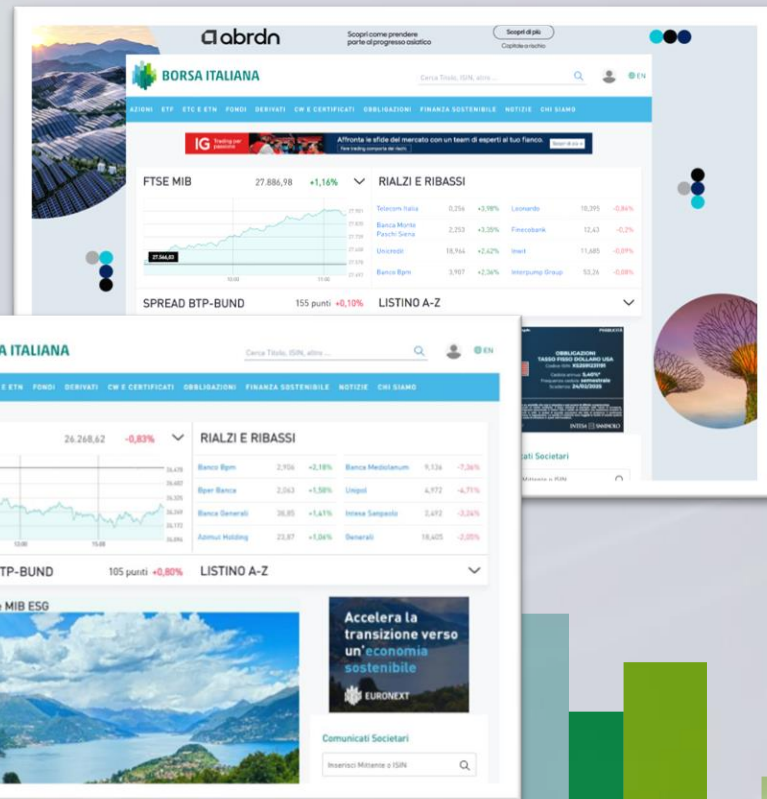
abrdn

Scopri come prendere parte al progresso asiatico

Scopri di più

Capitale a rischio

BORSA ITALIANA

Cerca Titolo, ISIN, altro ...

EN

AZIONI ETF ETC E ETN FONDI DERIVATI CW E CERTIFICATI OBBLIGAZIONI FINANZA SOSTENIBILE NOTIZIE CHI SIAMO

IG Trading per passione

Affronta le sfide del mercato con un team di esperti al tuo fianco.

FTSE MIB 27.886,98 +1,16%

27.366,83

RIALZI E RIBASSI

| Telecom Italia | 0,256 | +3,98% | Leonardo | 10,395 | -0,84% |
|---|---|---|---|---|---|
| Banca Monte Paschi Siena | 2,253 | +3,35% | Finecobank | 12,43 | -0,2% |
| Unicredit | 18,944 | +2,62% | Inwit | 11,685 | -0,09% |
| Banca Bpm | 3,907 | +2,36% | Interpump Group | 53,26 | -0,08% |

SPREAD BTP-BUND 155 punti +0,10%

LISTINO A-Z

OBBLIGAZIONI TASSO FISSO DOLLARO USA

INTESA SANPAOLO

BORSA ITALIANA

Cerca Titolo, ISIN, altro ...

EN

ETN FONDI DERIVATI CW E CERTIFICATI OBBLIGAZIONI FINANZA SOSTENIBILE NOTIZIE CHI SIAMO

26.268,62 -0,83%

RIALZI E RIBASSI

| Banca Bpm | 2,906 | +2,18% | Banca Mediolanum | 9,136 | -7,26% |
|---|---|---|---|---|---|
| Bper Banca | 2,063 | +1,58% | Unipol | 4,972 | -4,71% |
| Banca Generali | 38,85 | +1,41% | Intesa Sanpaolo | 2,492 | -3,26% |
| Azimut Holding | 23,87 | +1,06% | Generali | 18,405 | -2,05% |

TP-BUND 105 punti +0,80%

LISTINO A-Z

MIB ESG

Accelera la transizione verso un'economia sostenibile

EURONEXT

Comunicati Societari

Inserisci Mittente o ISIN

cati Societari